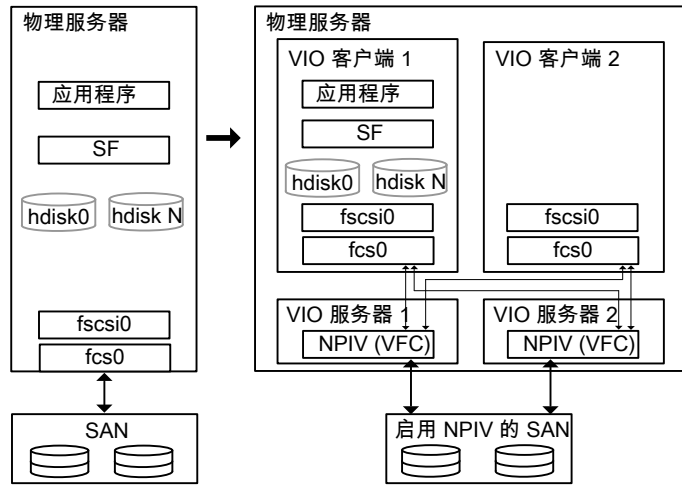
物理服务器

应用程序

SF

hdisk0

hdisk N

fscsi0

fcs0

SAN

物理服务器

VIO 客户端 1

应用程序

SF

hdisk0

hdisk N

fscsi0

fcs0

VIO 客户端 2

fscsi0

fcs0

VIO 服务器 1

NPIV (VFC)

VIO 服务器 2

NPIV (VFC)

启用 NPIV 的 SAN